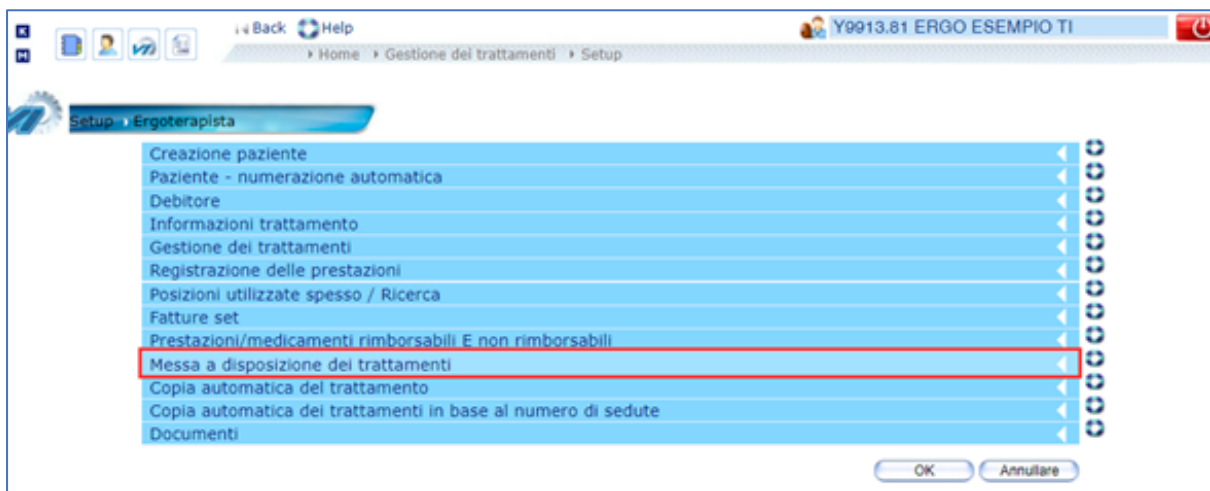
Back Help

Y9913.81 ERGO ESEMPIO TI

Home › Gestione dei trattamenti › Setup

Setup › Ergoterapista

Creazione paziente
Paziente - numerazione automatica
Debitore
Informazioni trattamento
Gestione dei trattamenti
Registrazione delle prestazioni
Posizioni utilizzate spesso / Ricerca
Fatture set
Prestazioni/medicamenti rimborsabili E non rimborsabili
Messa a disposizione dei trattamenti
Copia automatica del trattamento
Copia automatica dei trattamenti in base al numero di sedute
Documenti

OK
Annullare